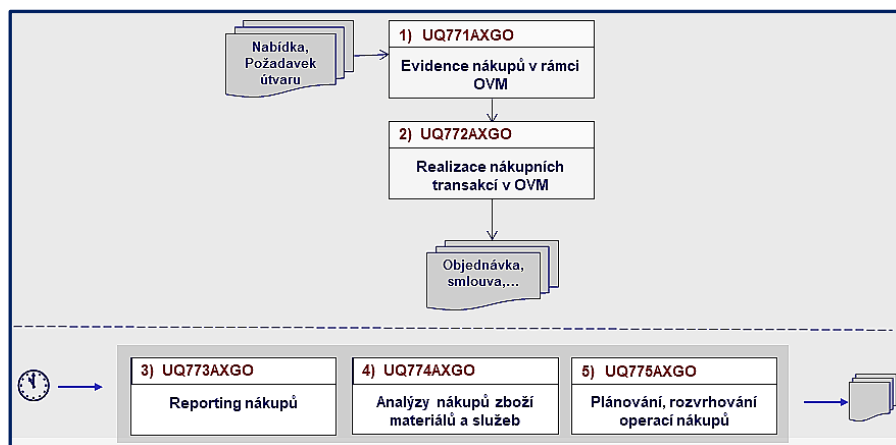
Nabídka, Požadavek útvaru

1) UQ771AXGO

Evidence nákupů v rámci OVM

2) UQ772AXGO

Realizace nákupních transakcí v OVM

Objednávka, smlouva,...

3) UQ773AXGO

Reporting nákupů

4) UQ774AXGO

Analýzy nákupů zboží materiálů a služeb

5) UQ775AXGO

Plánování, rozvrhování operací nákupů